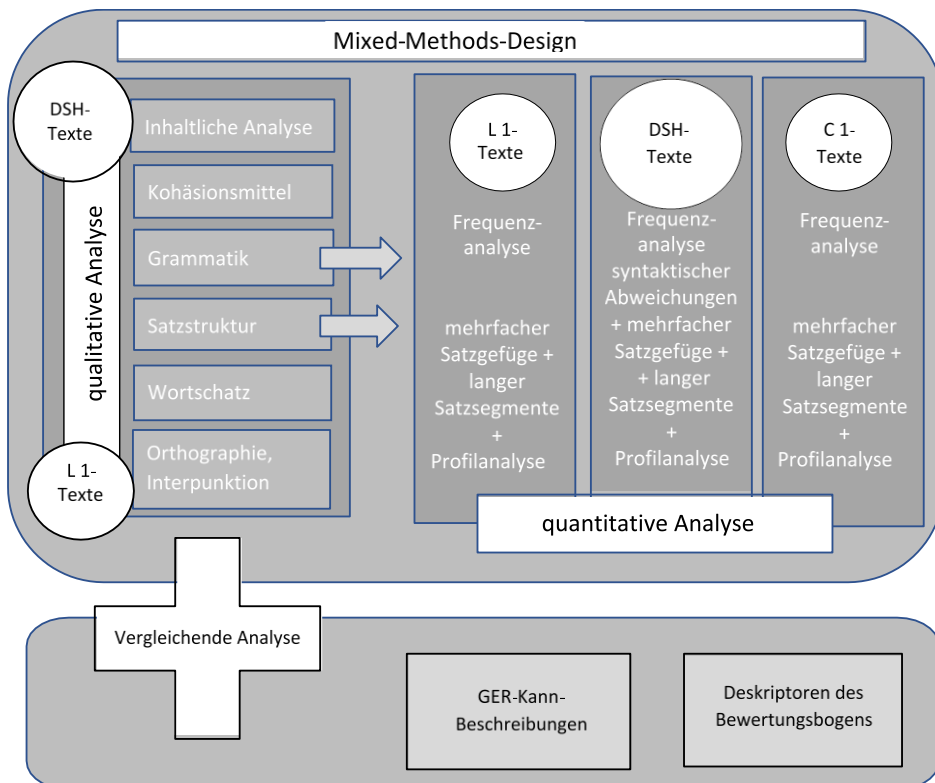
Mixed-Methods-Design

DSH-Texte

qualitative Analyse

L 1-Texte

Inhaltliche Analyse

Kohäsionsmittel

Grammatik

Satzstruktur

Wortschatz

Orthographie, Interpunktion

L 1-Texte

Frequenzanalyse

mehrfacher Satzgefüge + langer Satzsegmente + Profilanalyse

DSH-Texte

Frequenzanalyse syntaktischer Abweichungen + mehrfacher Satzgefüge + + langer Satzsegmente + Profilanalyse

C 1-Texte

Frequenzanalyse

mehrfacher Satzgefüge + langer Satzsegmente + Profilanalyse

quantitative Analyse

Vergleichende Analyse

GER-Kann-Beschreibungen

Deskriptoren des Bewertungsbogens